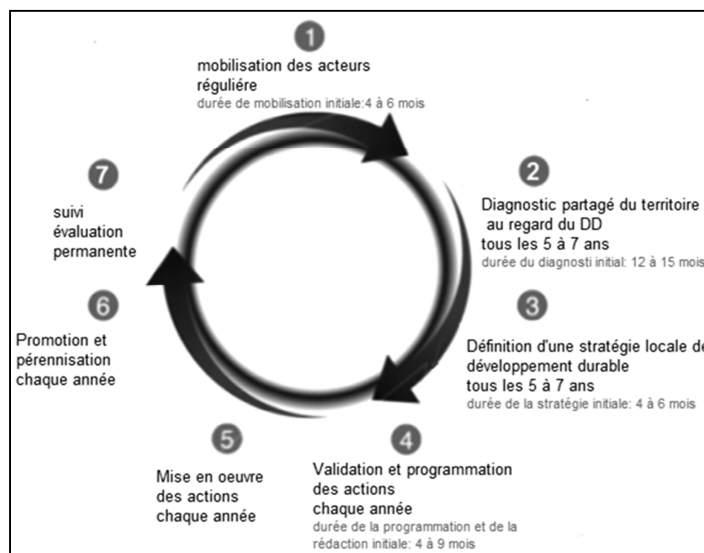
1
mobilisation des acteurs régulière
durée de mobilisation initiale:4 à 6 mois

2
Diagnostic partagé du territoire au regard du DD
tous les 5 à 7 ans
durée du diagnosti initial: 12 à 15 mois

3
Définition d'une stratégie locale de développement durable
tous les 5 à 7 ans
durée de la stratégie initiale: 4 à 6 mois

4
Validation et programmation des actions
chaque année
durée de la programmation et de la rédaction initiale: 4 à 9 mois

5
Mise en oeuvre des actions
chaque année

6
Promotion et pérennisation
chaque année

7
suivi
évaluation
permanente